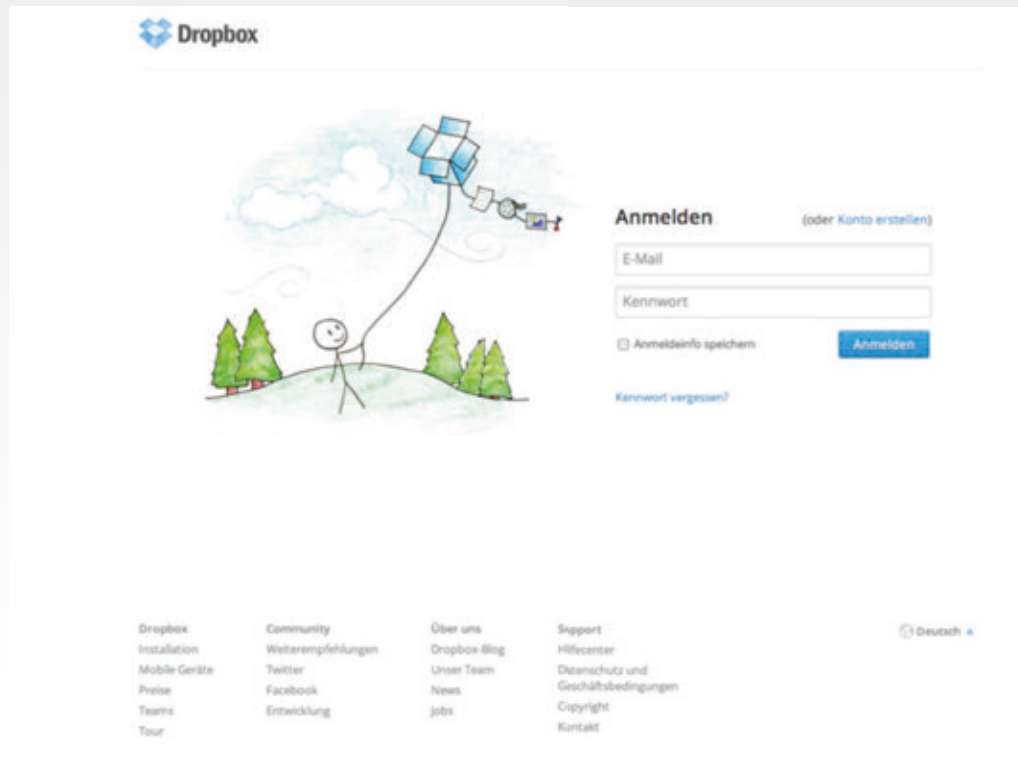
Dropbox

Anmelden (oder Konto erstellen)

E-Mail

Kennwort

Anmeldeinfo speichern

Anmelden

Kennwort vergessen?

Dropbox
Installation
Mobile Geräte
Preise
Teams
Tour

Community
Weiterempfehlungen
Twitter
Facebook
Entwicklung

Über uns
Dropbox-Blog
Unser Team
News
Jobs

Support
Hilfecenter
Datenschutz und Geschäftsbedingungen
Copyright
Kontakt

Deutsch